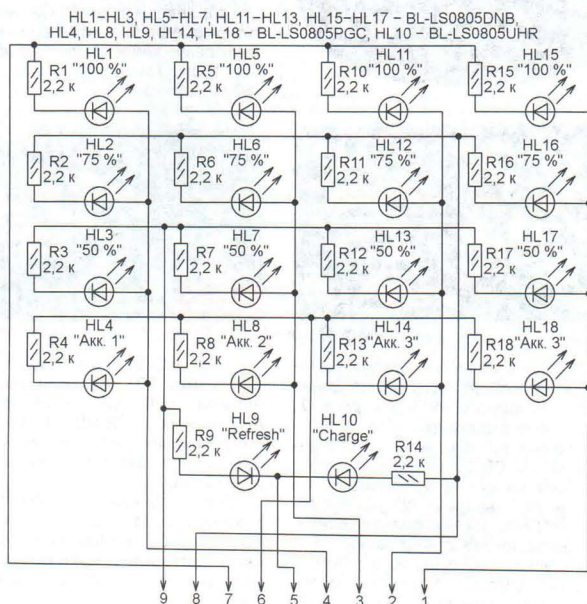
HL1–HL3, HL5–HL7, HL11–HL13, HL15–HL17 – BL-LS0805DNB, HL4, HL8, HL9, HL14, HL18 – BL-LS0805PGC, HL10 – BL-LS0805UHR

HL1
R1 "100 %"
2,2 к

HL5
R5 "100 %"
2,2 к

HL11
R10 "100 %"
2,2 к

HL15
R15 "100 %"
2,2 к

HL2
R2 "75 %"
2,2 к

HL6
R6 "75 %"
2,2 к

HL12
R11 "75 %"
2,2 к

HL16
R16 "75 %"
2,2 к

HL3
R3 "50 %"
2,2 к

HL7
R7 "50 %"
2,2 к

HL13
R12 "50 %"
2,2 к

HL17
R17 "50 %"
2,2 к

HL4
R4 "Акк. 1"
2,2 к

HL8
R8 "Акк. 2"
2,2 к

HL14
R13 "Акк. 3"
2,2 к

HL18
R18 "Акк. 3"
2,2 к

HL9
R9 "Refresh"
2,2 к

HL10
"Charge"

R14
2,2 к

9 8 7 6 5 4 3 2 1